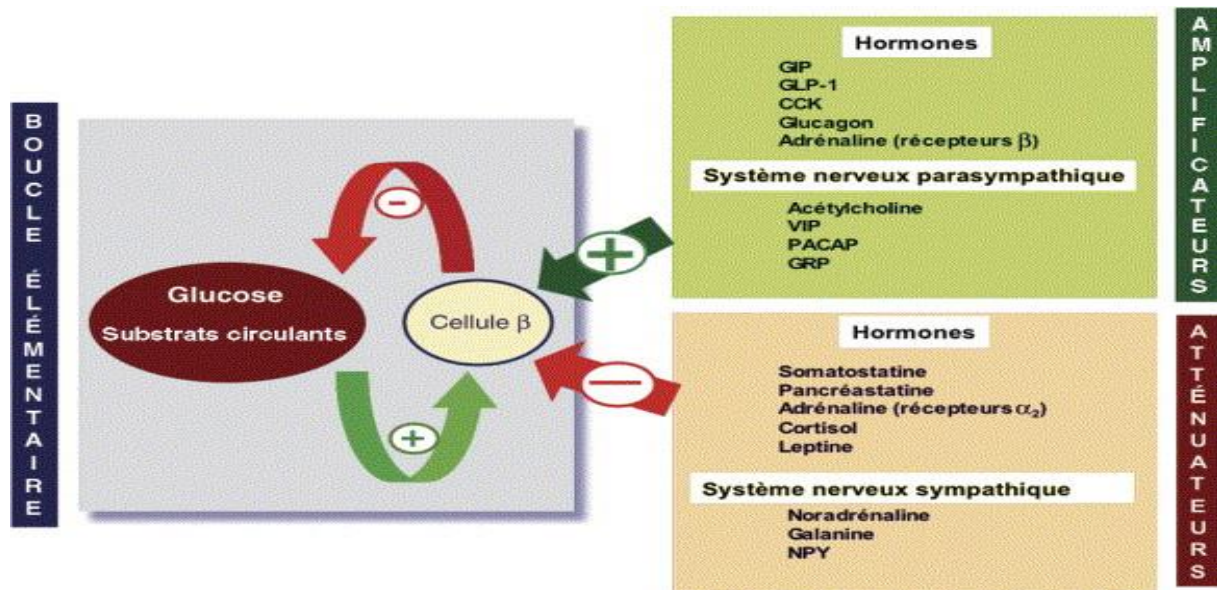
BOUCLE ÉLÉMENTAIRE

Glucose
Substrats circulants

Cellule $\beta$

-

+

+

-

Hormones
GIP
GLP-1
CCK
Glucagon
Adrénaline (récepteurs $\beta$)

Système nerveux parasympathique
Acétylcholine
VIP
PACAP
GRP

AMPLIFICATEURS

Hormones
Somatostatine
Pancréastatine
Adrénaline (récepteurs $\alpha_2$)
Cortisol
Leptine

Système nerveux sympathique
Noradrénaline
Galanine
NPY

ATTÉNUATEURS